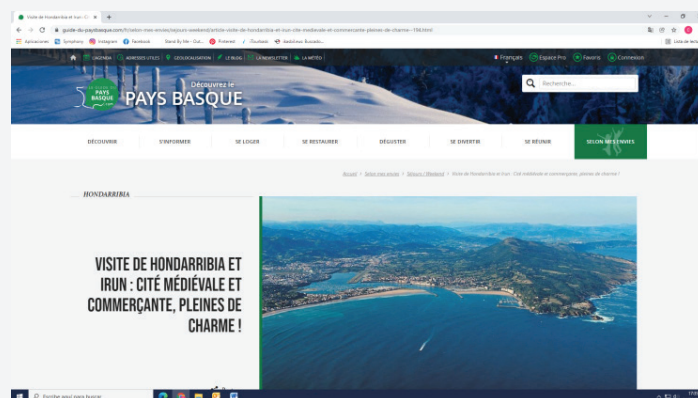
Visite de Hondarribia et Irun : Ci

guide-du-paysbasque.com/fr/selon-mes-envies/sejours-weekend/article-visite-de-hondarribia-et-irun-cite-medievale-et-commercante-pleines-de-charme--194.html

Applications Symphony Instagram Facebook Stand By Me - Out... Pinterest Doctissimo deabilitaat Buscado... Liste de lecture

LAGENDA ADRESSES UTILES GÉOLOCALISATION LE BLOG LA NEWSLETTER LA MÉTÉO Français Espace Pro Favoris Connexion

PAYS BASQUE Découvrez le PAYS BASQUE

Recherche...

DÉCOUVRIR S'INFORMER SE LOGER SE RESTAURER DÉGUSTER SE DIVERTIR SE RÉUNIR SELON MES ENVIES

Accueil > Selon mes envies > Séjours / Weekend > Visite de Hondarribia et Irun : Cité médiévale et commerçante, pleines de charme !

HONDARRIBIA

VISITE DE HONDARRIBIA ET IRUN : CITÉ MÉDIÉVALE ET COMMERÇANTE, PLEINES DE CHARME !

Escribe aquí para buscar